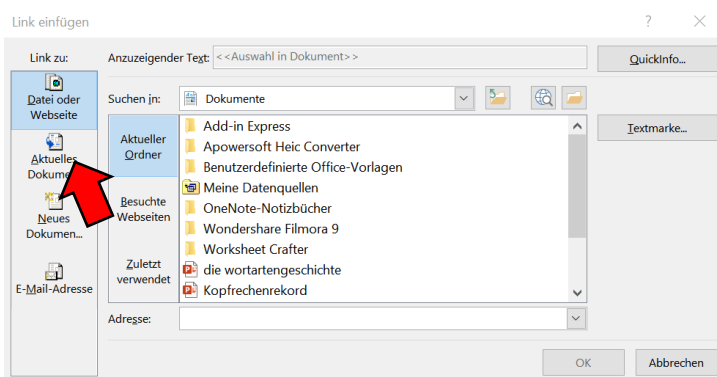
Link einfügen

?

Link zu:

Datei oder Webseite

Aktuelles Dokume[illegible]

Neues Dokumen...

E-Mail-Adresse

Anzuzeigender Text: <<Auswahl in Dokument>>

QuickInfo...

Suchen in: Dokumente

Aktueller Ordner

Besuchte Webseiten

Zuletzt verwendet

Add-in Express
Apowersoft Heic Converter
Benutzerdefinierte Office-Vorlagen
Meine Datenquellen
OneNote-Notizbücher
Wondershare Filmora 9
Worksheet Crafter
die wortartengeschichte
Kopfrechenrekord

Textmarke...

Adresse:

OK

Abbrechen